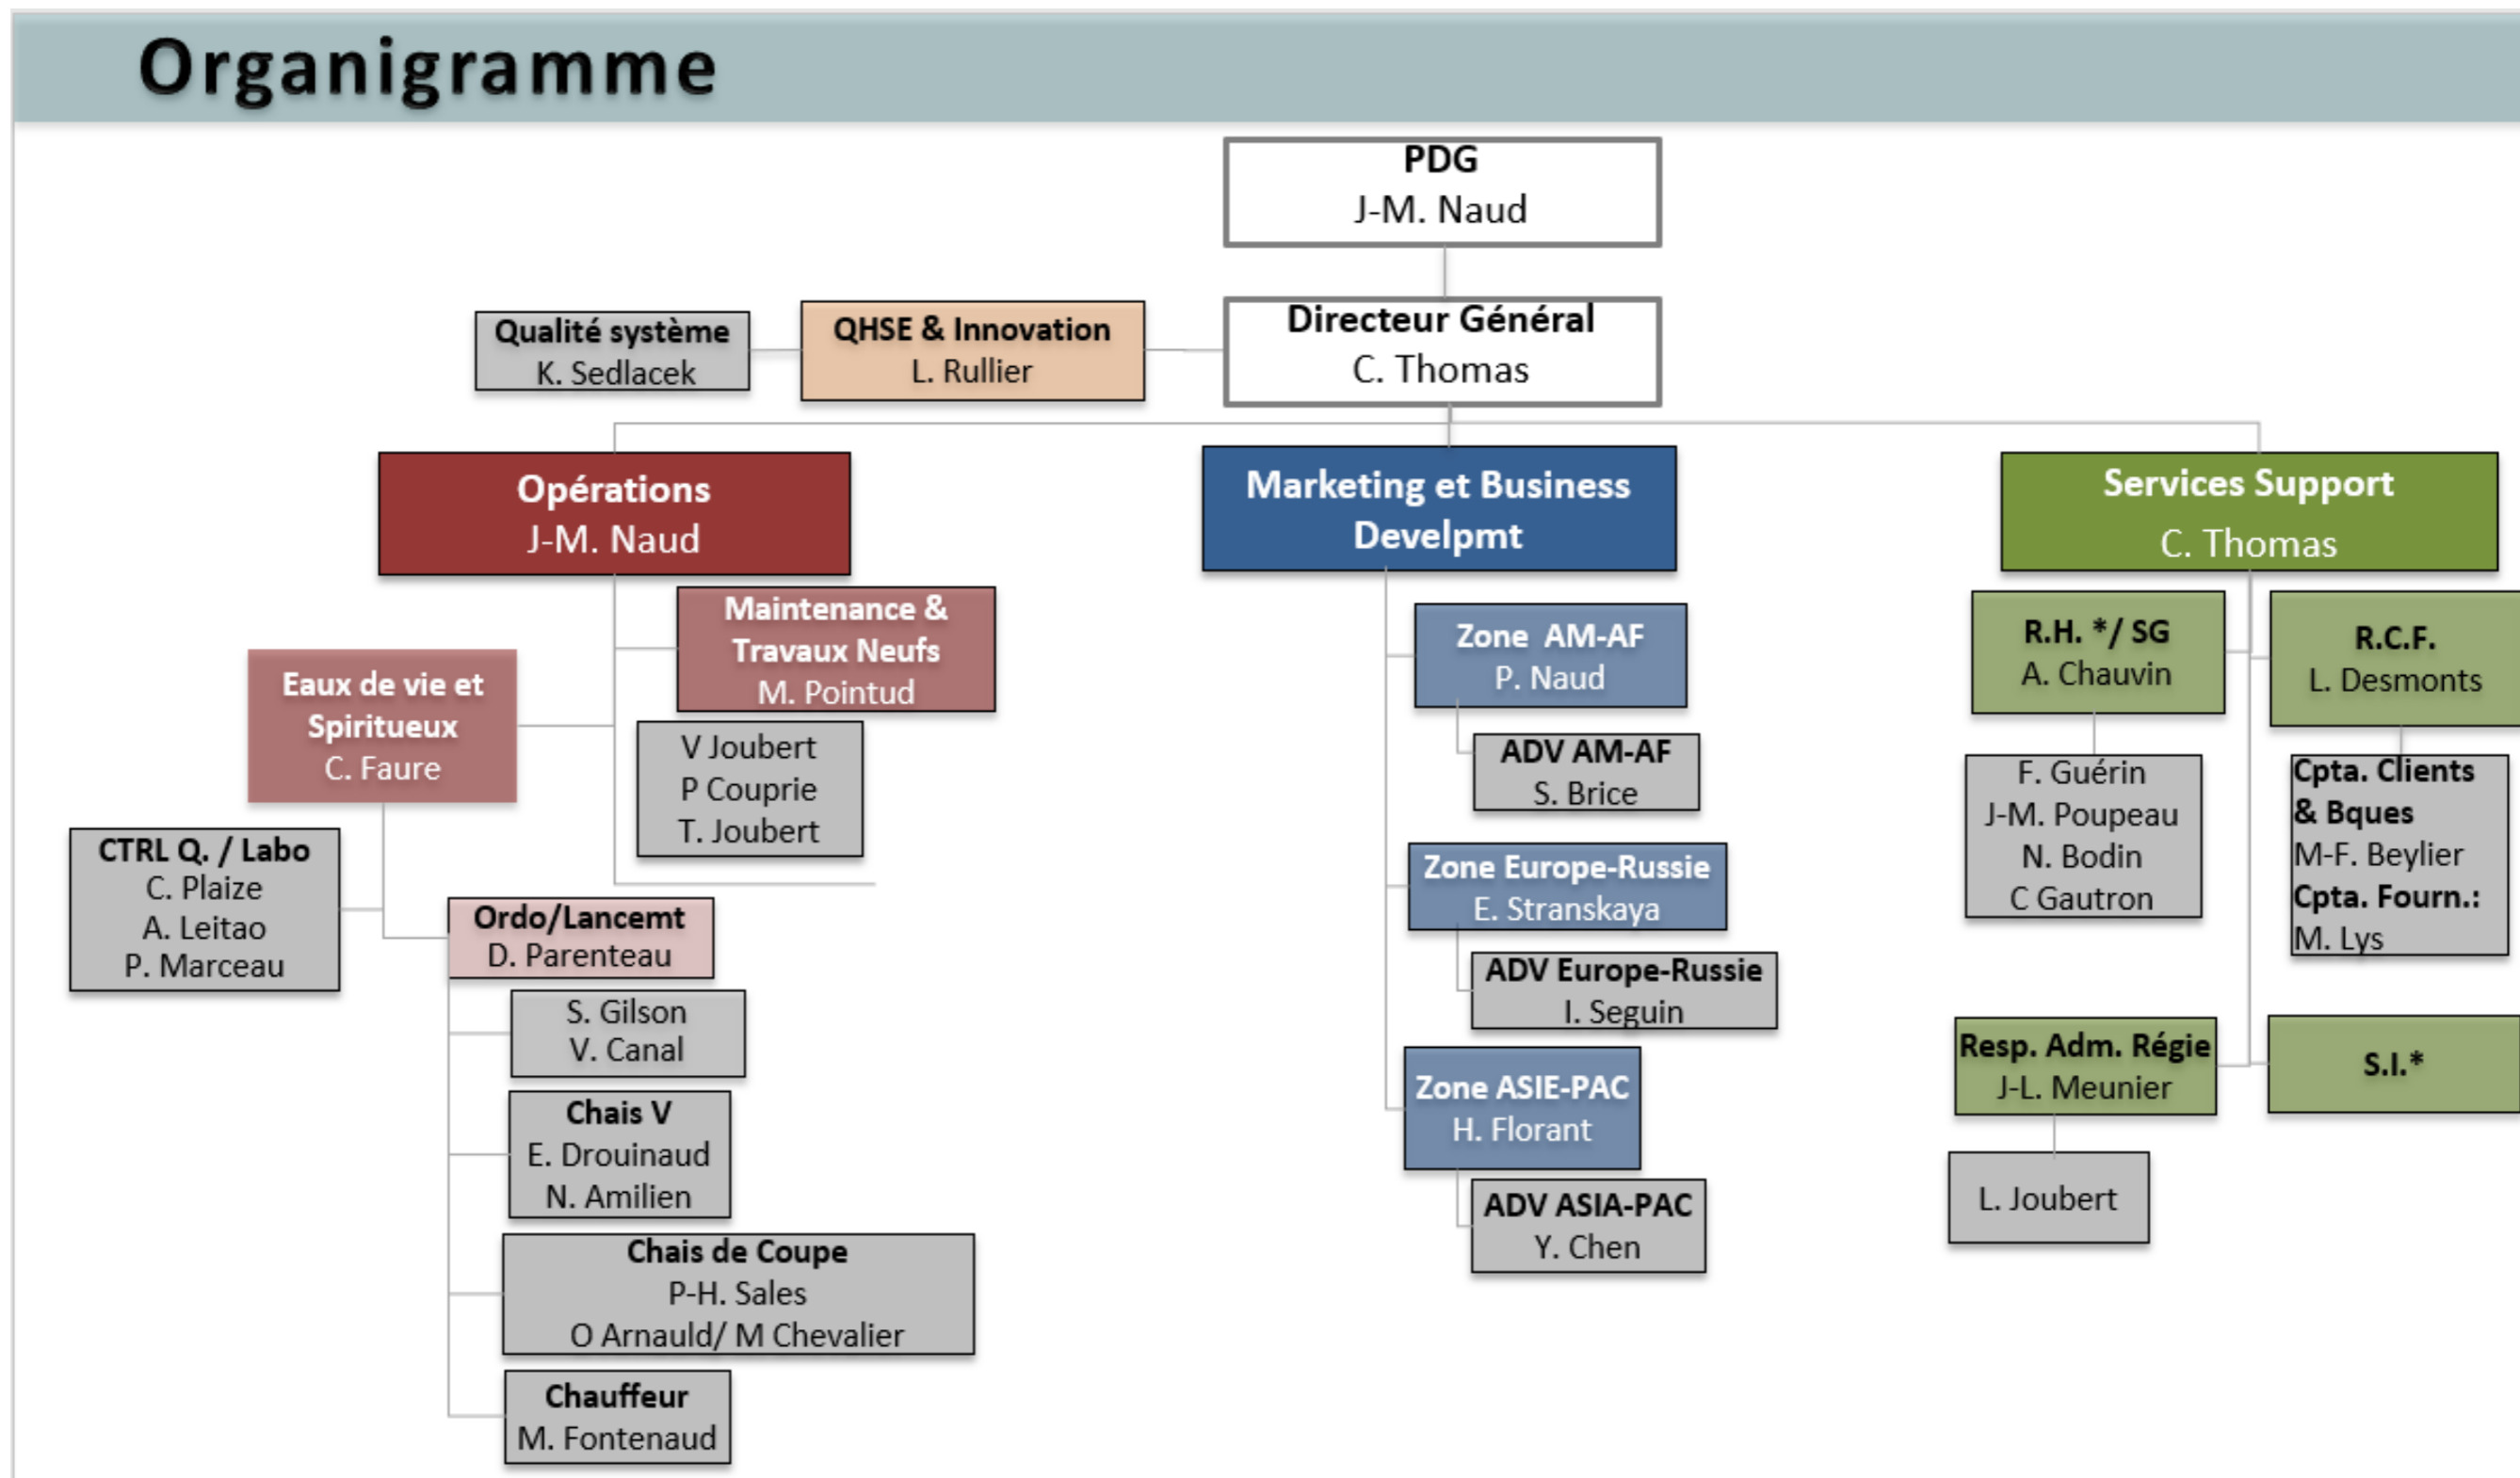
Organigramme

PDG
J-M. Naud

Directeur Général
C. Thomas

QHSE & Innovation
L. Rullier

Qualité système
K. Sedlacek

Opérations
J-M. Naud

Maintenance & Travaux Neufs
M. Pointud

V Joubert
P Couprie
T. Joubert

Eaux de vie et Spiritueux
C. Faure

CTRL Q. / Labo
C. Plaize
A. Leitao
P. Marceau

Ordo/Lancemt
D. Parenteau

S. Gilson
V. Canal

Chais V
E. Drouinaud
N. Amilien

Chais de Coupe
P-H. Sales
O Arnauld/ M Chevalier

Chauffeur
M. Fontenaud

Marketing et Business Develpmt

Zone AM-AF
P. Naud

ADV AM-AF
S. Brice

Zone Europe-Russie
E. Stranskaya

ADV Europe-Russie
I. Seguin

Zone ASIE-PAC
H. Florant

ADV ASIA-PAC
Y. Chen

Services Support
C. Thomas

R.H. */ SG
A. Chauvin

F. Guérin
J-M. Poupeau
N. Bodin
C Gautron

R.C.F.
L. Desmonts

Cpta. Clients & Bques
M-F. Beylier
Cpta. Fourn.:
M. Lys

Resp. Adm. Régie
J-L. Meunier

L. Joubert

S.I.*